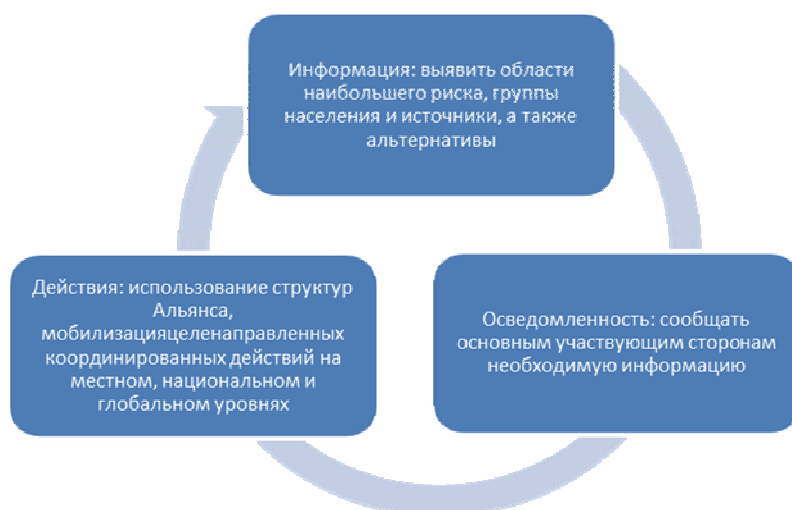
Информация: выявить области наибольшего риска, группы населения и источники, а также альтернативы

Осведомленность: сообщать основным участвующим сторонам необходимую информацию

Действия: использование структур Альянса, мобилизацияцеленаправленных координированных действий на местном, национальном и глобальном уровнях